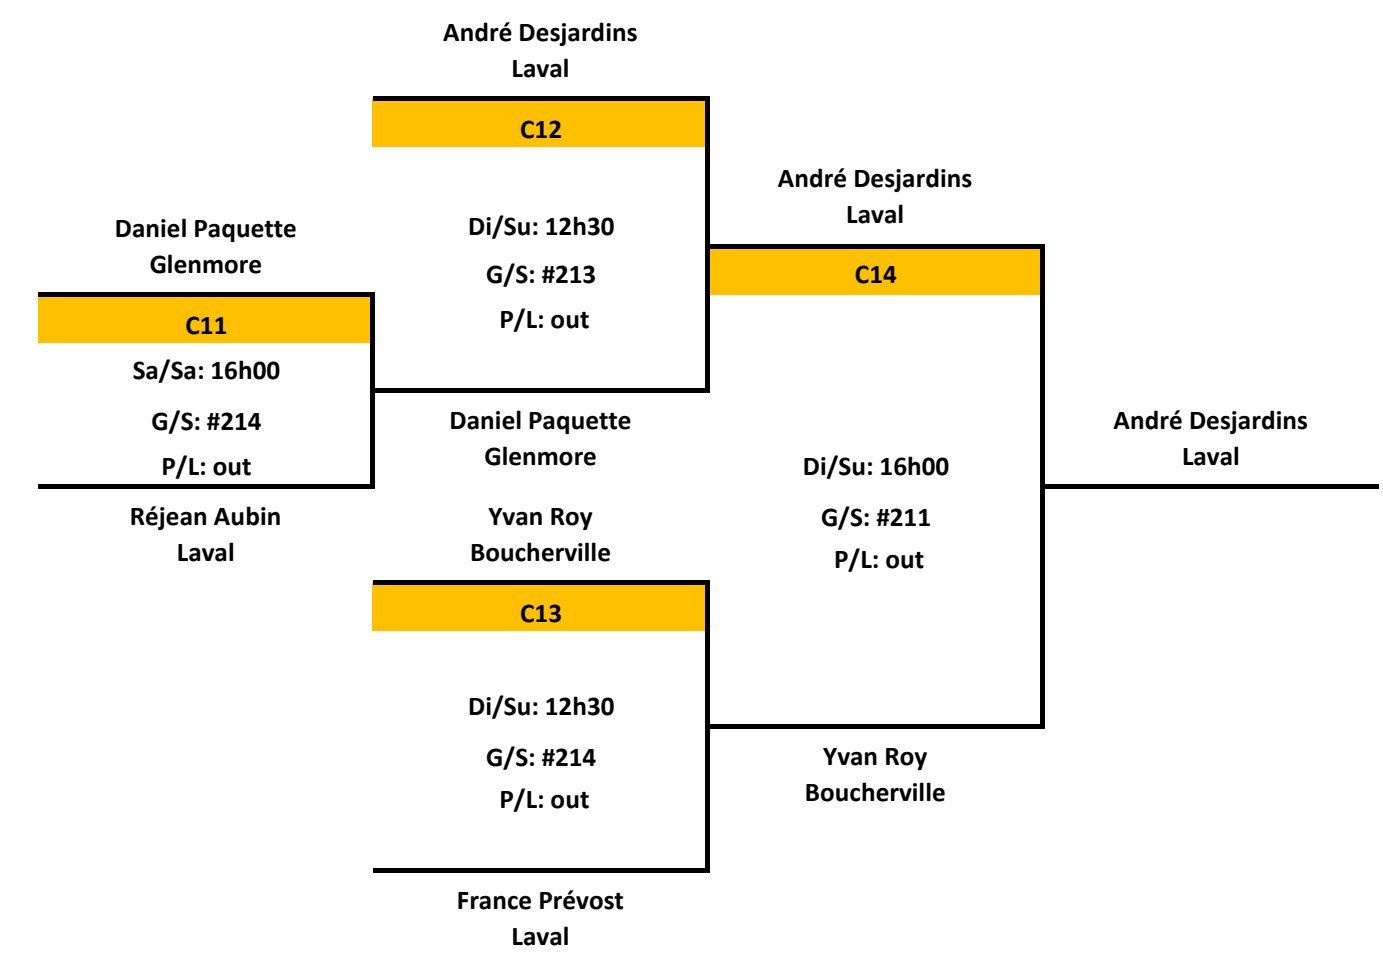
André Desjardins
Laval

C12

Di/Su: 12h30

G/S: #213

P/L: out

Daniel Paquette
Glenmore

C11

Sa/Sa: 16h00

G/S: #214

P/L: out

Réjean Aubin
Laval

Daniel Paquette
Glenmore

Yvan Roy
Boucherville

C13

Di/Su: 12h30

G/S: #214

P/L: out

France Prévost
Laval

André Desjardins
Laval

C14

Di/Su: 16h00

G/S: #211

P/L: out

Yvan Roy
Boucherville

André Desjardins
Laval